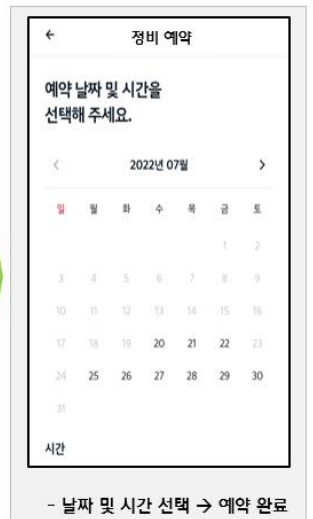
←
정비 예약

예약 날짜 및 시간을 선택해 주세요.

<
2022년 07월
>

| 일 | 월 | 화 | 수 | 목 | 금 | 토 |
|---|---|---|---|---|---|---|
| | | | | | 1 | 2 |
| 3 | 4 | 5 | 6 | 7 | 8 | 9 |
| 10 | 11 | 12 | 13 | 14 | 15 | 16 |
| 17 | 18 | 19 | 20 | 21 | 22 | 23 |
| 24 | 25 | 26 | 27 | 28 | 29 | 30 |
| 31 | | | | | | |

시간

- 날짜 및 시간 선택 → 예약 완료